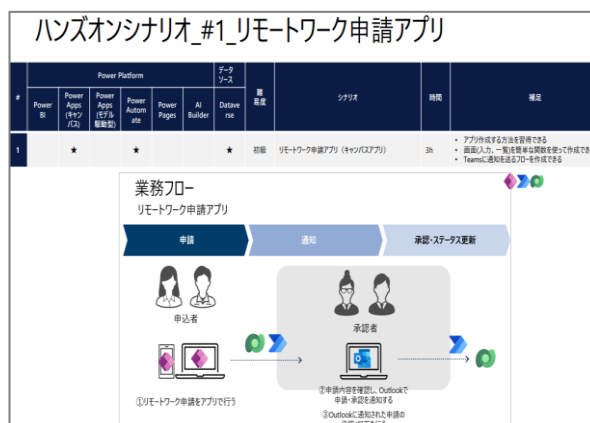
ハンズオンシナリオ_#1_リモートワーク申請アプリ

| # | Power Platform | | | | | | データソース | 難易度 | シナリオ | 時間 | 補足 |
|---|---|---|---|---|---|---|---|---|---|---|---|
| | Power BI | Power Apps (キャンバス) | Power Apps (モデル駆動型) | Power Automate | Power Pages | AI Builder | Dataverse | | | | |
| 1 | | ★ | | ★ | | | ★ | 初級 | リモートワーク申請アプリ（キャンバスアプリ） | 3h | ・アプリ作成する方法を習得できる ・画面(入力、一覧)を簡単な関数を使って作成でき ・Teamsに通知を送るフローを作成できる |

業務フロー
リモートワーク申請アプリ

申請
通知
承認・ステータス更新

申込者

承認者

①リモートワーク申請をアプリで行う

②申請内容を確認し、Outlookで申請・承認を通知する

③Outlookに通知された申請の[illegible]